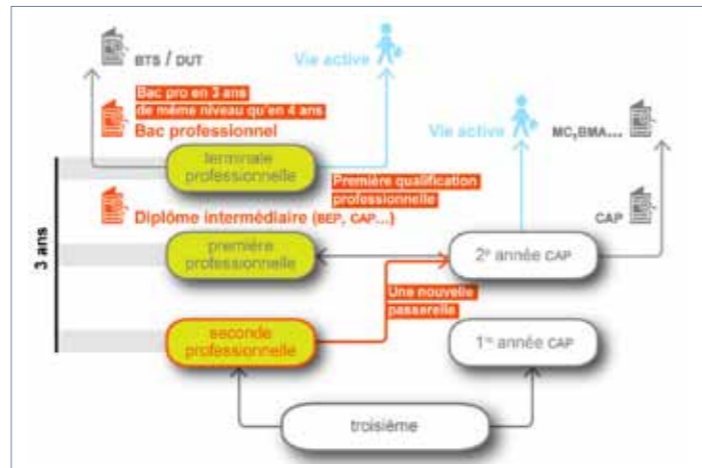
BTS / DUT

Vie active

Bac pro en 3 ans de même niveau qu'en 4 ans

Bac professionnel

Vie active

MC, BMA...

terminale professionnelle

Première qualification professionnelle

3 ans

Diplôme intermédiaire (BEP, CAP...)

CAP

première professionnelle

2e année CAP

Une nouvelle passerelle

seconde professionnelle

1re année CAP

troisième